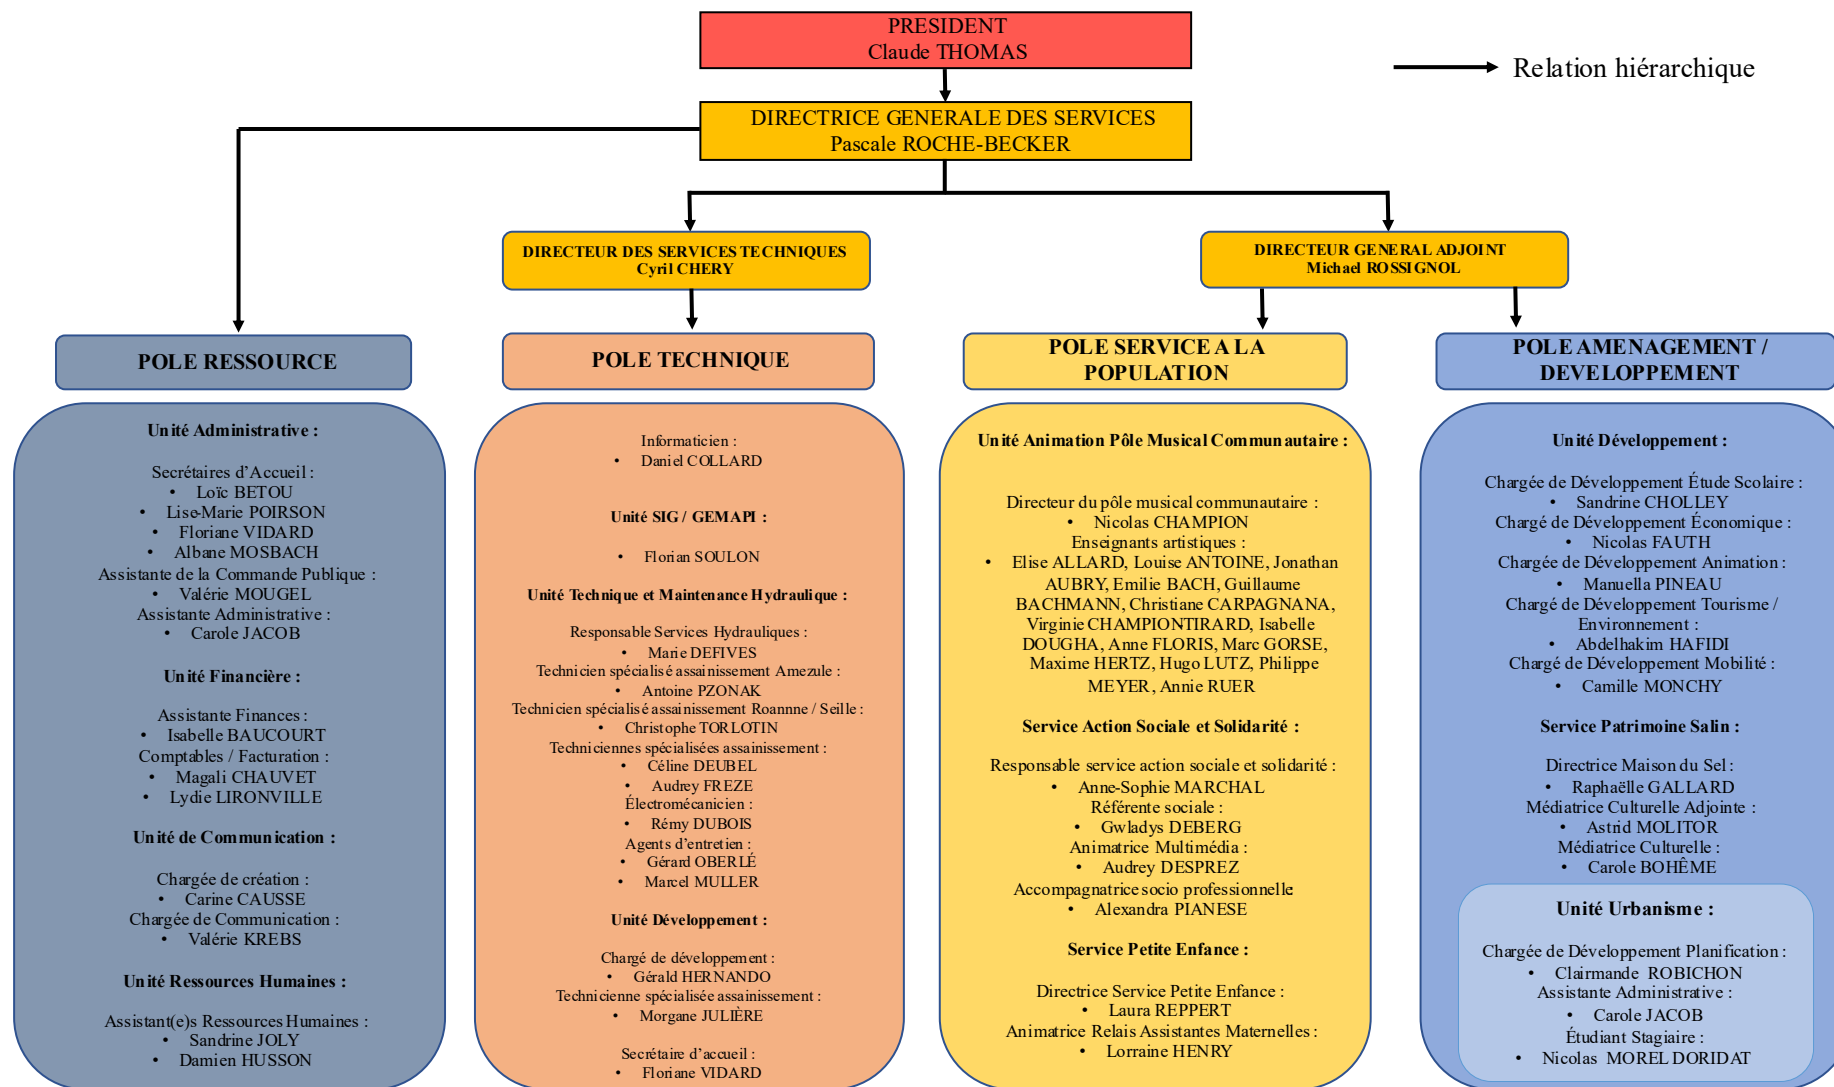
PRESIDENT
Claude THOMAS

Relation hiérarchique

DIRECTRICE GENERALE DES SERVICES
Pascale ROCHE-BECKER

DIRECTEUR DES SERVICES TECHNIQUES
Cyril CHERY

DIRECTEUR GENERAL ADJOINT
Michael ROSSIGNOL

POLE RESSOURCE

Unité Administrative :

Secrétaires d'Accueil :
• Loïc BETOU
• Lise-Marie POIRSON
• Floriane VIDARD
• Albane MOSBACH
Assistante de la Commande Publique :
• Valérie MOUGEL
Assistante Administrative :
• Carole JACOB

Unité Financière :

Assistante Finances :
• Isabelle BAUCOURT
Comptables / Facturation :
• Magali CHAUVET
• Lydie LIRONVILLE

Unité de Communication :

Chargée de création :
• Carine CAUSSE
Chargée de Communication :
• Valérie KREBS

Unité Ressources Humaines :

Assistant(e)s Ressources Humaines :
• Sandrine JOLY
• Damien HUSSON

POLE TECHNIQUE

Informaticien :
• Daniel COLLARD

Unité SIG / GEMAPI :

• Florian SOULON

Unité Technique et Maintenance Hydraulique :

Responsable Services Hydrauliques :
• Marie DEFIVES
Technicien spécialisé assainissement Amezule :
• Antoine PZONAK
Technicien spécialisé assainissement Roannne / Seille :
• Christophe TORLOTIN
Techniciennes spécialisées assainissement :
• Céline DEUBEL
• Audrey FREZE
Électromécanicien :
• Rémy DUBOIS
Agents d'entretien :
• Gérard OBERLÉ
• Marcel MULLER

Unité Développement :

Chargé de développement :
• Gérald HERNANDO
Technicienne spécialisée assainissement :
• Morgane JULIÈRE

Secrétaire d'accueil :
• Floriane VIDARD

POLE SERVICE A LA POPULATION

Unité Animation Pôle Musical Communautaire :

Directeur du pôle musical communautaire :
• Nicolas CHAMPION
Enseignants artistiques :
• Elise ALLARD, Louise ANTOINE, Jonathan AUBRY, Emilie BACH, Guillaume BACHMANN, Christiane CARPAGNANA, Virginie CHAMPIONTIRARD, Isabelle DOUGHA, Anne FLORIS, Marc GORSE, Maxime HERTZ, Hugo LUTZ, Philippe MEYER, Annie RUER

Service Action Sociale et Solidarité :

Responsable service action sociale et solidarité :
• Anne-Sophie MARCHAL
Référente sociale :
• Gwladys DEBERG
Animatrice Multimédia :
• Audrey DESPREZ
Accompagnatrice socio professionnelle
• Alexandra PIANESE

Service Petite Enfance :

Directrice Service Petite Enfance :
• Laura REPPERT
Animatrice Relais Assistantes Maternelles :
• Lorraine HENRY

POLE AMENAGEMENT / DEVELOPPEMENT

Unité Développement :

Chargée de Développement Étude Scolaire :
• Sandrine CHOLLEY
Chargé de Développement Économique :
• Nicolas FAUTH
Chargée de Développement Animation :
• Manuella PINEAU
Chargé de Développement Tourisme / Environnement :
• Abdelhakim HAFIDI
Chargé de Développement Mobilité :
• Camille MONCHY

Service Patrimoine Salin :

Directrice Maison du Sel :
• Raphaëlle GALLARD
Médiatrice Culturelle Adjointe :
• Astrid MOLITOR
Médiatrice Culturelle :
• Carole BOHÊME

Unité Urbanisme :

Chargée de Développement Planification :
• Clairmande ROBICHON
Assistante Administrative :
• Carole JACOB
Étudiant Stagiaire :
• Nicolas MOREL DORIDAT